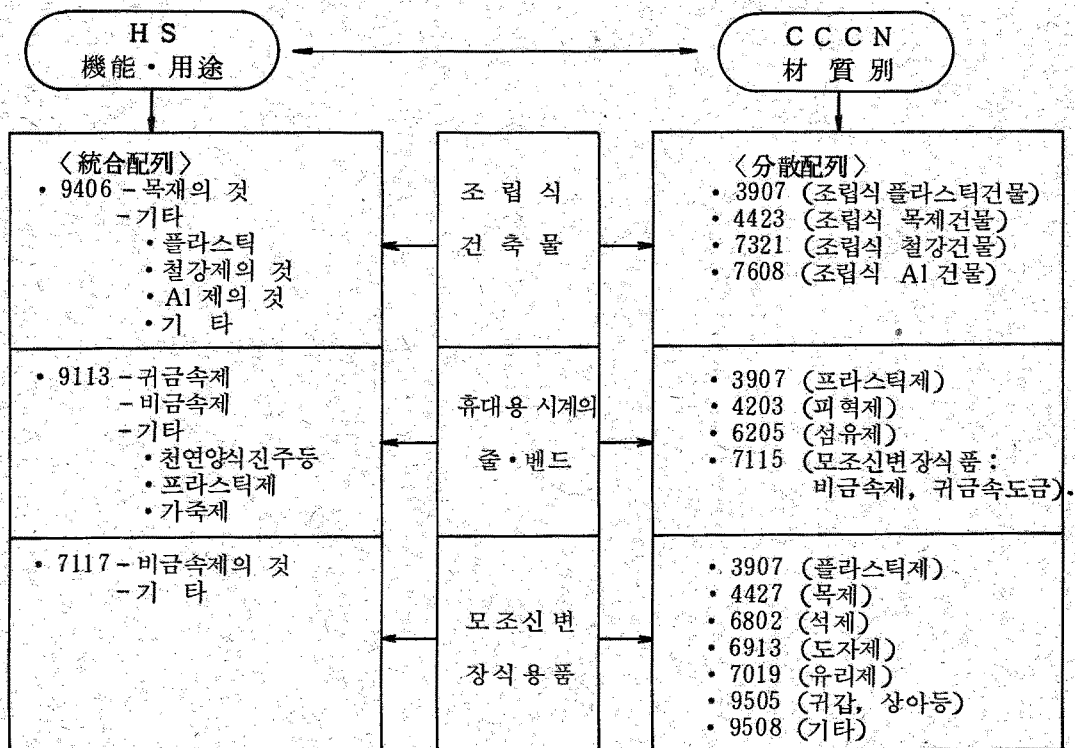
H S
機能 · 用途

C C C N
材 質 別

| 〈統合配列〉 • 9406 – 목재의 것 –기타 • 플라스틱 • 철강제의 것 • Al 제의 것 • 기 타 | 조 립 식 건 축 물 | 〈分散配列〉 • 3907 (조립식 플라스틱건물) • 4423 (조립식 목제건물) • 7321 (조립식 철강건물) • 7608 (조립식 Al 건물) |
|---|---|---|
| • 9113 – 귀금속제 – 비금속제 – 기타 • 천연양식진주등 • 프라스틱제 • 가죽제 | 휴대용 시계의 줄 • 벤드 | • 3907 (프라스틱제) • 4203 (피혁제) • 6205 (섬유제) • 7115 (모조신변장식품 : 비금속제, 귀금속도금) |
| • 7117 – 비금속제의 것 – 기 타 | 모조신변 장식용품 | • 3907 (플라스틱제) • 4427 (목제) • 6802 (석제) • 6913 (도자제) • 7019 (유리제) • 9505 (귀갑, 상아등) • 9508 (기타) |